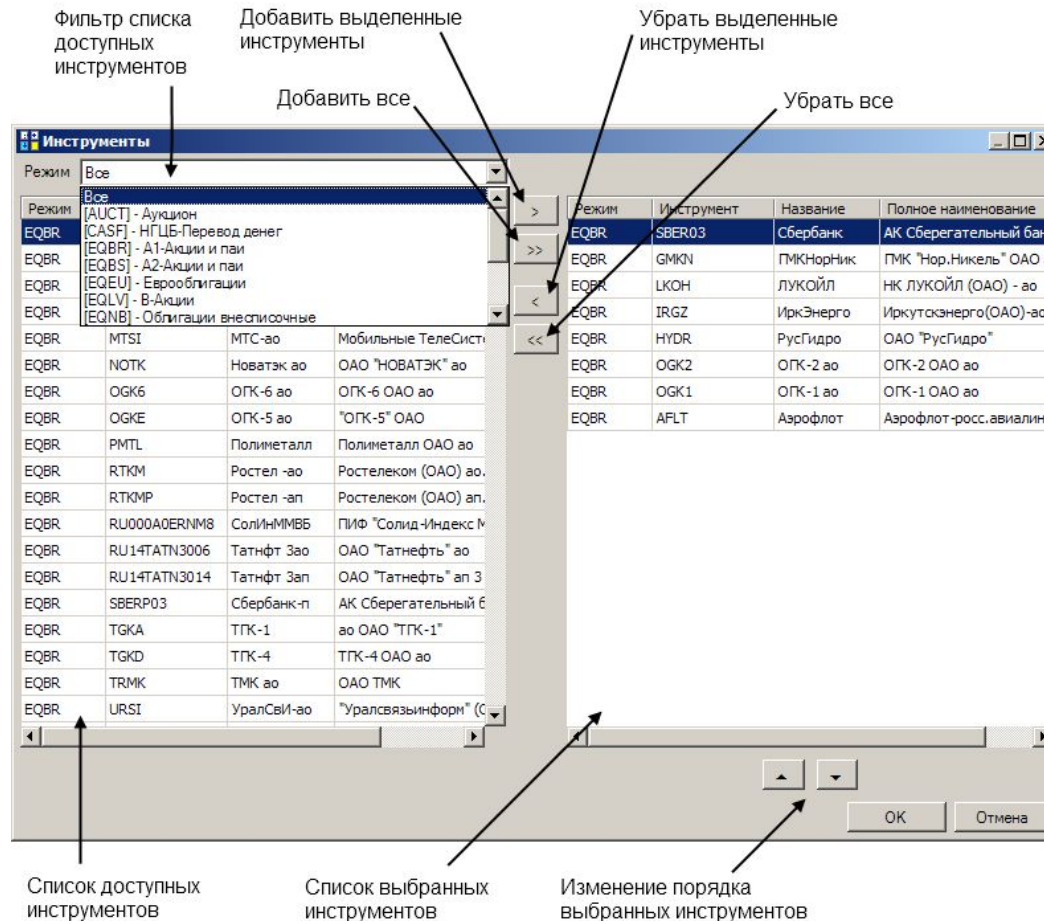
Фильтр списка доступных инструментов

Добавить выделенные инструменты

Убрать выделенные инструменты

Добавить все

Убрать все

Инструменты

Режим Все

Все
[AUCT] - Аукцион
[CASF] - НГЦБ-Перевод денег
[EQBR] - А1-Акции и паи
[EQBS] - А2-Акции и паи
[EQEU] - Еврооблигации
[EQLV] - В-Акции
[EQNB] - Облигации внесписочные

| Режим | | | |
|---|---|---|---|
| EQBR | | | |
| EQBR | | | |
| EQBR | | | |
| EQBR | | | |
| EQBR | MTSI | МТС-ао | Мобильные ТелеСисте |
| EQBR | NOTK | Новатэк ао | ОАО "НОВАТЭК" ао |
| EQBR | OGK6 | ОГК-6 ао | ОГК-6 ОАО ао |
| EQBR | OGKE | ОГК-5 ао | "ОГК-5" ОАО |
| EQBR | PMTL | Полиметалл | Полиметалл ОАО ао |
| EQBR | RTKM | Ростел -ао | Ростелеком (ОАО) ао. |
| EQBR | RTKMP | Ростел -ап | Ростелеком (ОАО) ап. |
| EQBR | RU000A0ERNM8 | СолИнММВБ | ПИФ "Солид-Индекс М |
| EQBR | RU14TATN3006 | Татнфт 3ао | ОАО "Татнефть" ао |
| EQBR | RU14TATN3014 | Татнфт 3ап | ОАО "Татнефть" ап 3 |
| EQBR | SBERP03 | Сбербанк-п | АК Сберегательный б |
| EQBR | TGKA | ТГК-1 | ао ОАО "ТГК-1" |
| EQBR | TGKD | ТГК-4 | ТГК-4 ОАО ао |
| EQBR | TRMK | ТМК ао | ОАО ТМК |
| EQBR | URSI | УралСвИ-ао | "Уралсвязьинформ" (С |

>
>>
<
<<

| Режим | Инструмент | Название | Полное наименование |
|---|---|---|---|
| EQBR | SBER03 | Сбербанк | АК Сберегательный бан |
| EQBR | GMKN | ГМКНорНик | ГМК "Нор.Никель" ОАО |
| EQBR | LKOH | ЛУКОЙЛ | НК ЛУКОЙЛ (ОАО) - ао |
| EQBR | IRGZ | ИркЭнерго | Иркутскэнерго(ОАО)-ао |
| EQBR | HYDR | РусГидро | ОАО "РусГидро" |
| EQBR | OGK2 | ОГК-2 ао | ОГК-2 ОАО ао |
| EQBR | OGK1 | ОГК-1 ао | ОГК-1 ОАО ао |
| EQBR | AFLT | Аэрофлот | Аэрофлот-росс.авиалин |

OK Отмена

Список доступных инструментов

Список выбранных инструментов

Изменение порядка выбранных инструментов